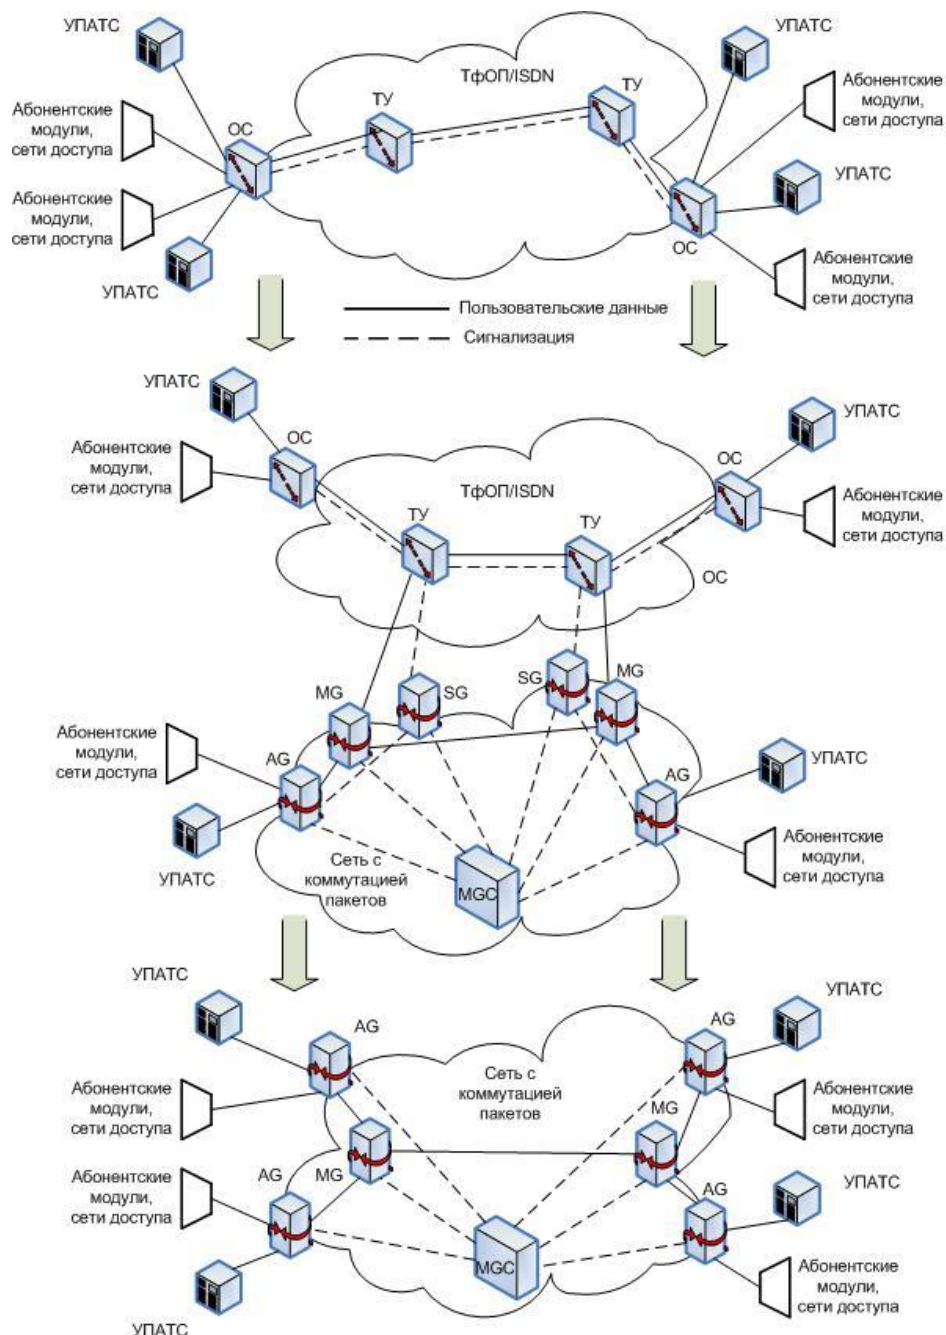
УПАТС

ТфОП/ISDN

ТУ

ТУ

УПАТС

Абонентские модули, сети доступа

ОС

Абонентские модули, сети доступа

Абонентские модули, сети доступа

УПАТС

ОС

УПАТС

Абонентские модули, сети доступа

УПАТС

Пользовательские данные

Сигнализация

УПАТС

ОС

УПАТС

Абонентские модули, сети доступа

ТфОП/ISDN

ОС

Абонентские модули, сети доступа

ТУ

ТУ

ОС

MG

SG

SG

MG

Абонентские модули, сети доступа

AG

УПАТС

AG

УПАТС

Сеть с коммутацией пакетов

MGC

Абонентские модули, сети доступа

УПАТС

УПАТС

AG

AG

Абонентские модули, сети доступа

Сеть с коммутацией пакетов

Абонентские модули, сети доступа

MG

MG

Абонентские модули, сети доступа

AG

MG

AG

УПАТС

MGC

Абонентские модули, сети доступа

УПАТС